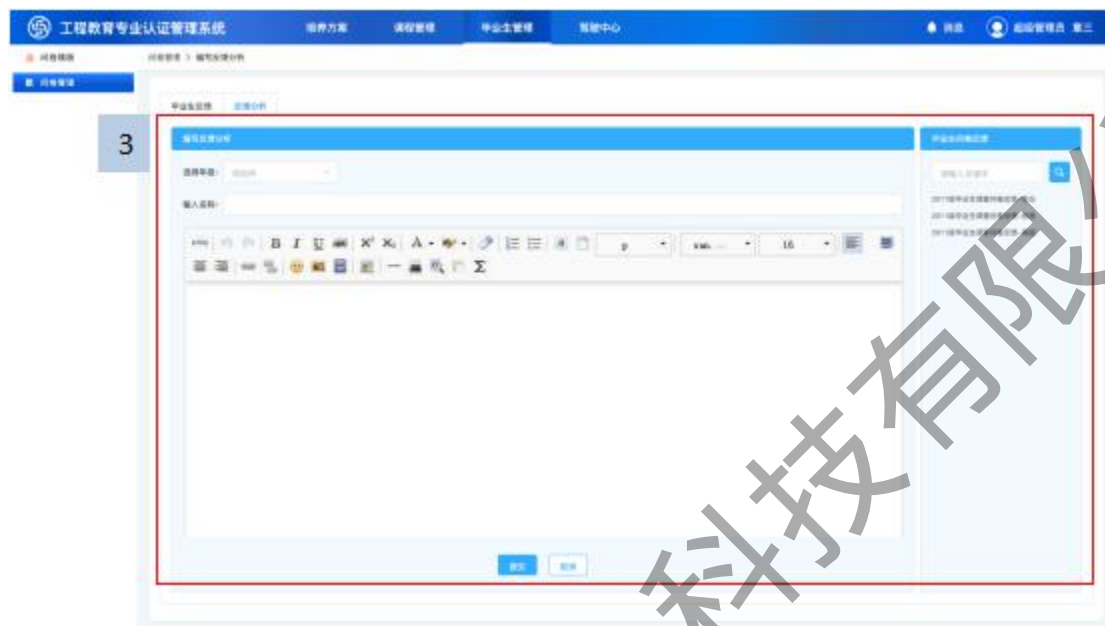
工程教育专业认证管理系统 培养方案 课程管理 毕业生管理 帮助中心 消息 超级管理员 张三

问卷模版
问卷管理

问卷管理 > 编写反馈分析

毕业生反馈 反馈分析

3

编写反馈分析

选择年级： 请选择

输入名称：

B I U $X^2$ $X_2$ A Σ p 16

提交 取消

毕业生问卷反馈

2017级毕业生调查问卷反馈(一)
2017级毕业生调查问卷反馈(二)
2017级毕业生调查问卷反馈(三)

科技有限